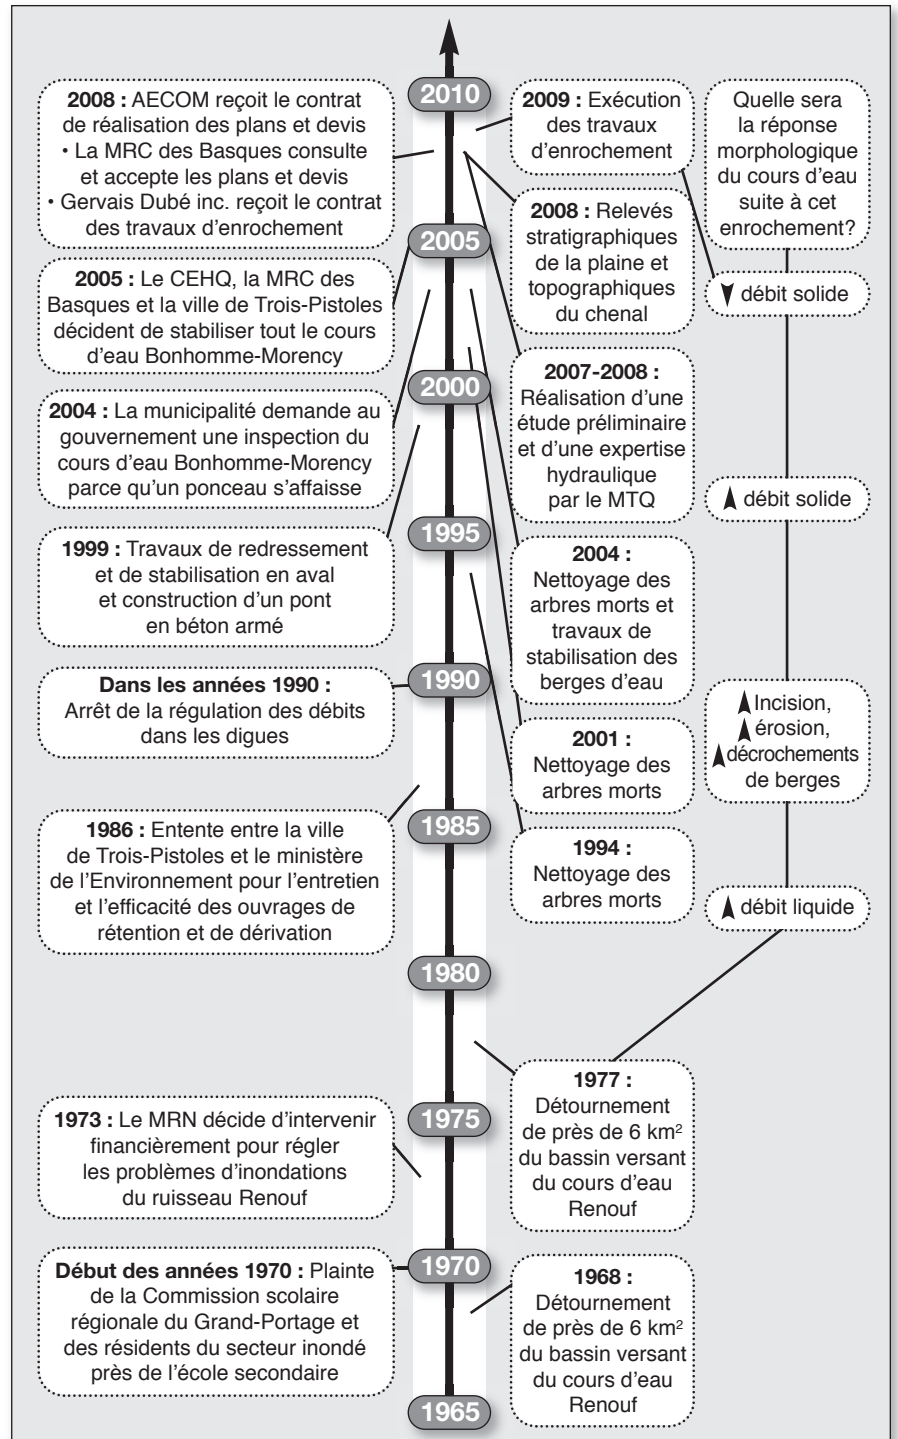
2010

2008 : AECOM reçoit le contrat de réalisation des plans et devis
• La MRC des Basques consulte et accepte les plans et devis
• Gervais Dubé inc. reçoit le contrat des travaux d'enrochement

2009 : Exécution des travaux d'enrochement

Quelle sera la réponse morphologique du cours d'eau suite à cet enrochement?

2008 : Relevés stratigraphiques de la plaine et topographiques du chenal

▼ débit solide

2005

2005 : Le CEHQ, la MRC des Basques et la ville de Trois-Pistoles décident de stabiliser tout le cours d'eau Bonhomme-Morency

2007-2008 : Réalisation d'une étude préliminaire et d'une expertise hydraulique par le MTQ

2000

2004 : La municipalité demande au gouvernement une inspection du cours d'eau Bonhomme-Morency parce qu'un ponceau s'affaisse

▲ débit solide

1995

1999 : Travaux de redressement et de stabilisation en aval et construction d'un pont en béton armé

2004 : Nettoyage des arbres morts et travaux de stabilisation des berges d'eau

1990

Dans les années 1990 : Arrêt de la régulation des débits dans les digues

▲Incision, ▲érosion, ▲décrochements de berges

2001 : Nettoyage des arbres morts

1985

1986 : Entente entre la ville de Trois-Pistoles et le ministère de l'Environnement pour l'entretien et l'efficacité des ouvrages de rétention et de dérivation

1994 : Nettoyage des arbres morts

▲ débit liquide

1980

1977 : Détournement de près de 6 km$^2$ du bassin versant du cours d'eau Renouf

1975

1973 : Le MRN décide d'intervenir financièrement pour régler les problèmes d'inondations du ruisseau Renouf

1970

Début des années 1970 : Plainte de la Commission scolaire régionale du Grand-Portage et des résidents du secteur inondé près de l'école secondaire

1968 : Détournement de près de 6 km$^2$ du bassin versant du cours d'eau Renouf

1965